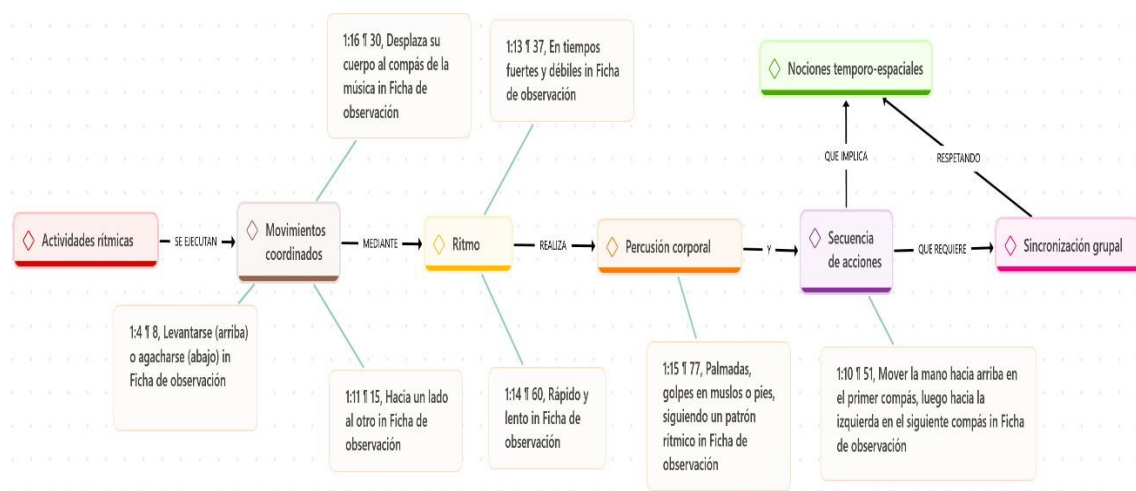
1:16 ¶ 30, Desplaza su cuerpo al compás de la música in Ficha de observación

1:13 ¶ 37, En tiempos fuertes y débiles in Ficha de observación

◇ Nociones temporo-espaciales

QUE IMPLICA

RESPETANDO

◇ Actividades rítmicas

SE EJECUTAN

◇ Movimientos coordinados

MEDIANTE

◇ Ritmo

REALIZA

◇ Percusión corporal

Y

◇ Secuencia de acciones

QUE REQUIERE

◇ Sincronización grupal

1:4 ¶ 8, Levantarse (arriba) o agacharse (abajo) in Ficha de observación

1:11 ¶ 15, Hacia un lado al otro in Ficha de observación

1:14 ¶ 60, Rápido y lento in Ficha de observación

1:15 ¶ 77, Palmadas, golpes en muslos o pies, siguiendo un patrón rítmico in Ficha de observación

1:10 ¶ 51, Mover la mano hacia arriba en el primer compás, luego hacia la izquierda en el siguiente compás in Ficha de observación